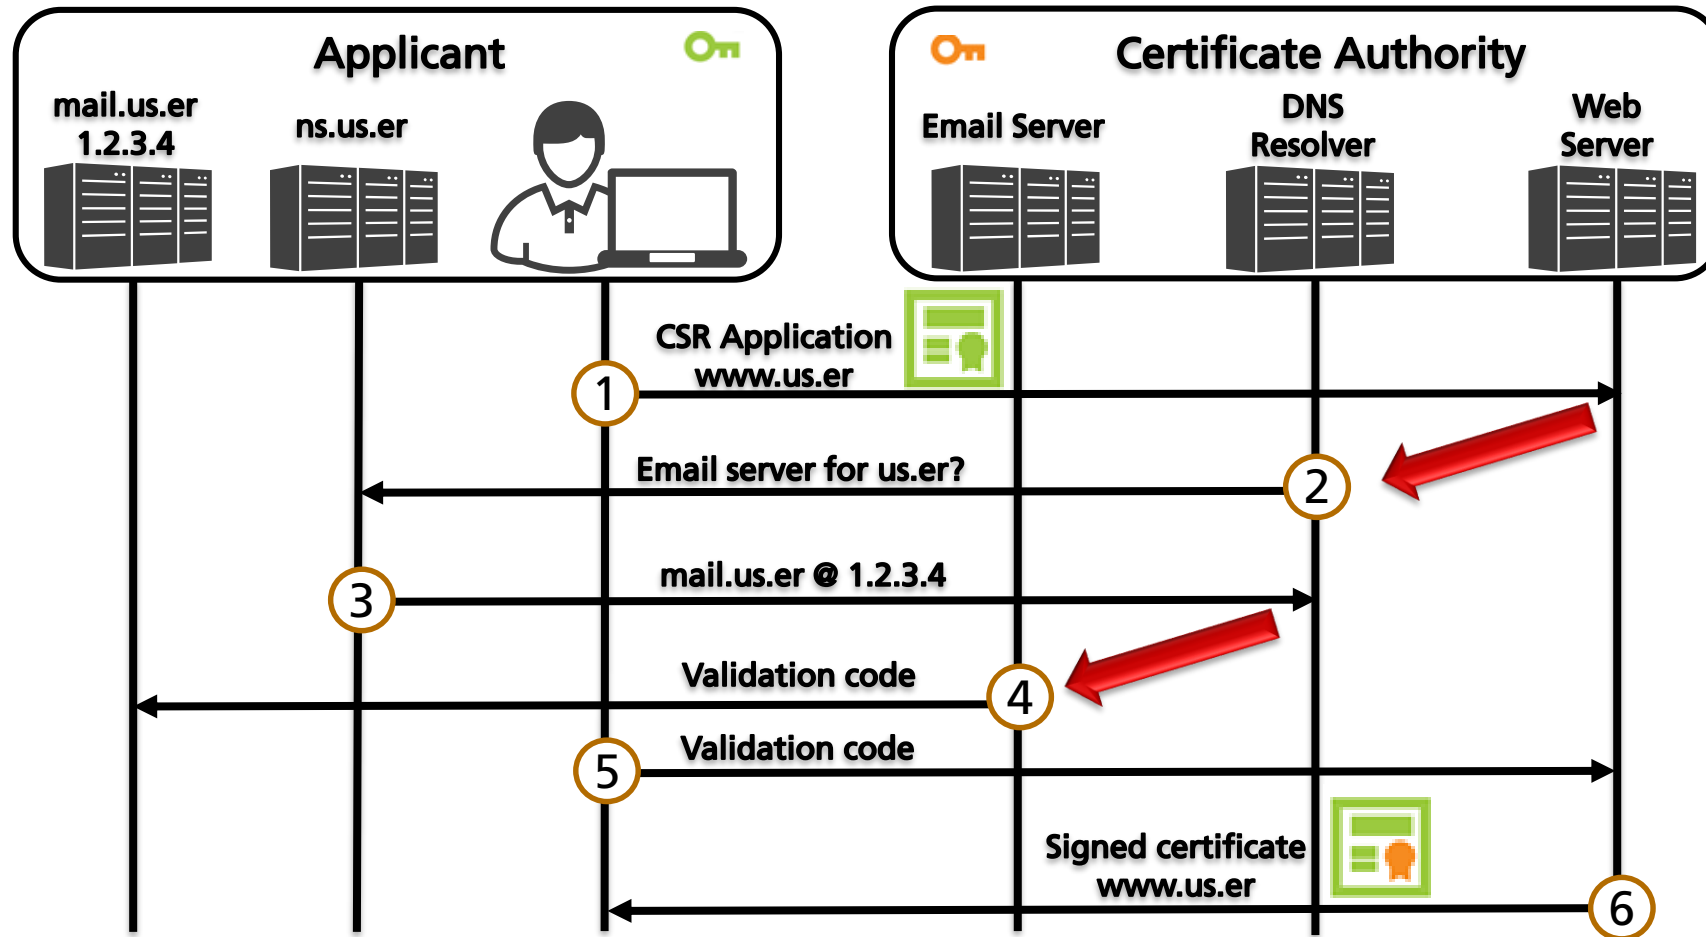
Applicant

mail.us.er
1.2.3.4

ns.us.er

Certificate Authority

Email Server

DNS
Resolver

Web
Server

CSR Application
www.us.er

1

Email server for us.er?

2

mail.us.er @ 1.2.3.4

3

Validation code

4

Validation code

5

Signed certificate
www.us.er

6